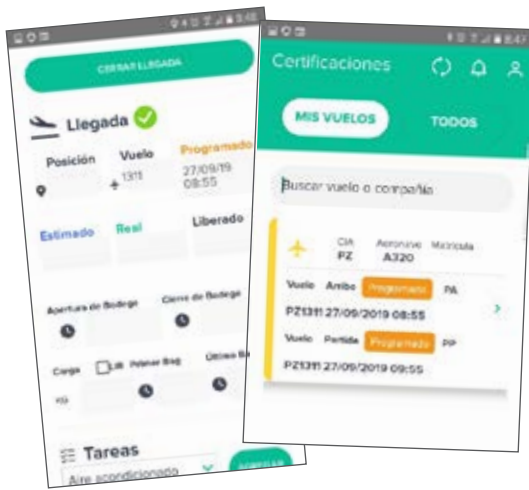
CERRAR LLEGADA

Llegada

Posición

Vuelo
1311

Programado
27/09/19
09:55

Estimado

Real

Liberado

Apertura de Bodega

Cierre de Bodega

Carga

Lib

Primer Bag

Último Bag

Tareas

Aire acondicionado

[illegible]

Certificaciones

MIS VUELOS

TODOS

Buscar vuelo o compañía

CIA
PZ

Aeronave
A320

Matrícula

Vuelo Arribo Programado PA

PZ1311 27/09/2019 08:55

Vuelo Partida Programado PP

PZ1311 27/09/2019 09:55